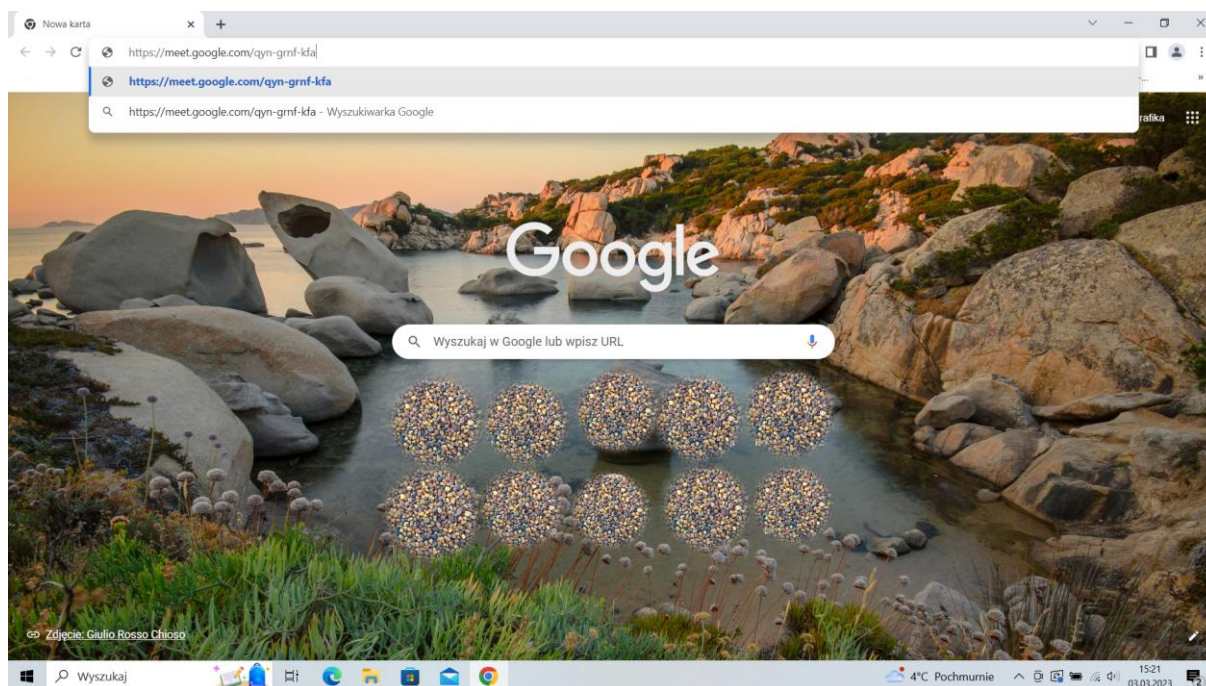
Nowa karta

https://meet.google.com/qyn-grnf-kfa

https://meet.google.com/qyn-grnf-kfa

https://meet.google.com/qyn-grnf-kfa - Wyszukiwarka Google

rafika

Google

Wyszukaj w Google lub wpisz URL

Zdjęcie: Giulio Rosso Chioso

Wyszukaj

4°C Pochmurnie

15:21
03.03.2023